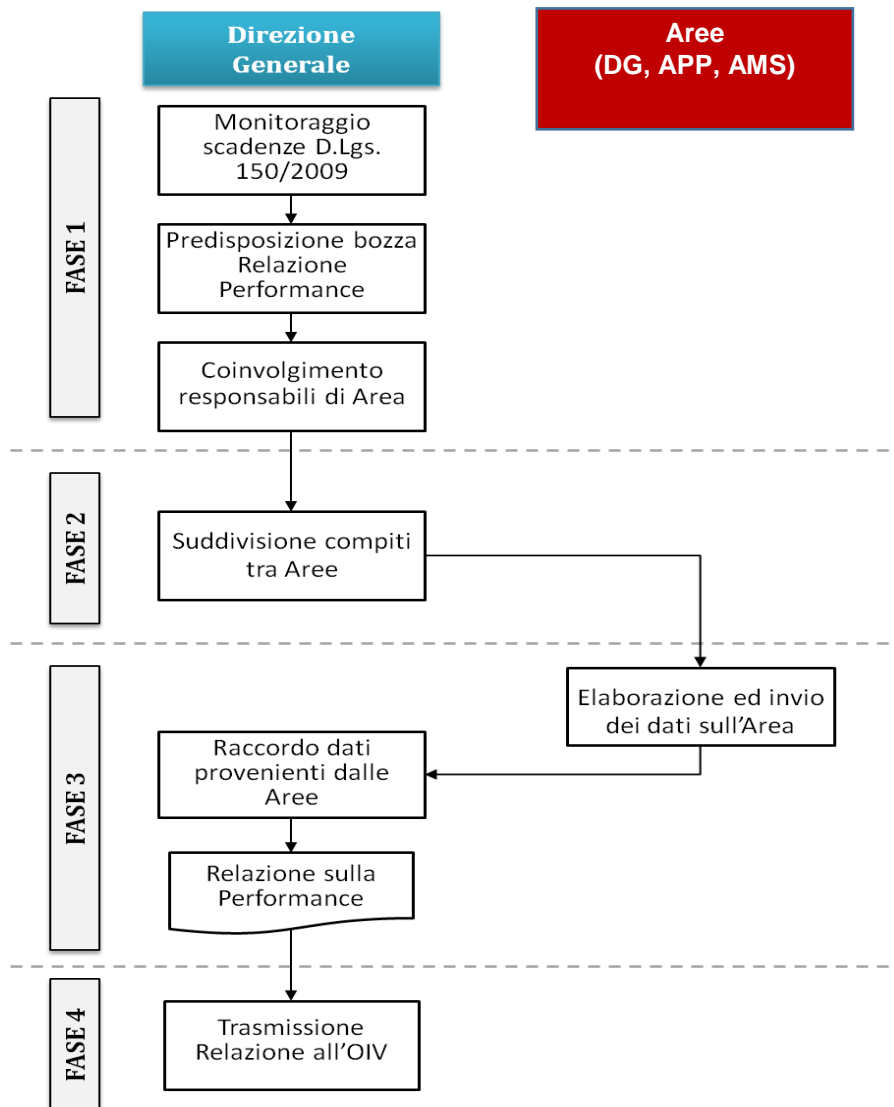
Direzione Generale

Aree
(DG, APP, AMS)

FASE 1

Monitoraggio scadenze D.Lgs. 150/2009

Predisposizione bozza Relazione Performance

Coinvolgimento responsabili di Area

FASE 2

Suddivisione compiti tra Aree

FASE 3

Elaborazione ed invio dei dati sull'Area

Raccordo dati provenienti dalle Aree

Relazione sulla Performance

FASE 4

Trasmissione Relazione all'OIV